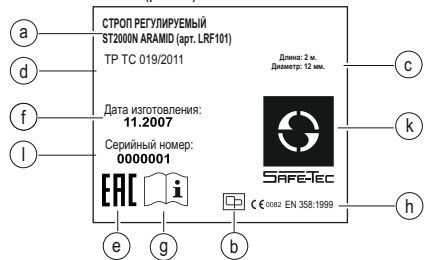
a
СТРОП РЕГУЛИРУЕМЫЙ
ST2000N ARAMID (арт. LRF101)

d
ТР ТС 019/2011

Длина: 2 м.
Диаметр: 12 мм.

c

f
Дата изготовления:
11.2007

k

l
Серийный номер:
0000001

SAFE-TEC

ЕАС

i

CE 0082 EN 358:1999

h

e

g

b